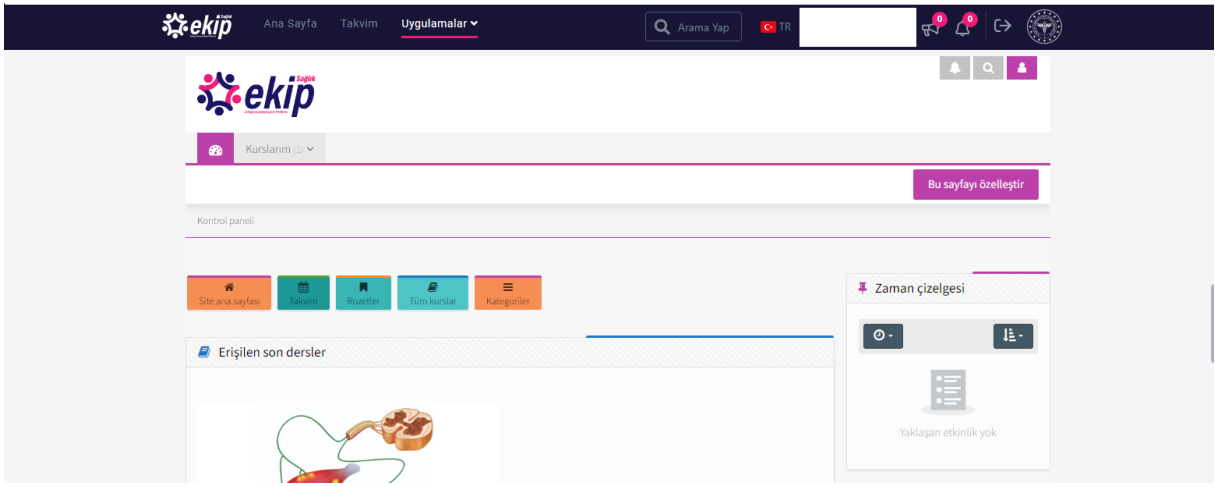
ekip Sağlık

Ana Sayfa Takvim Uygulamalar

Arama Yap TR 0 0

ekip Sağlık

Kurslarım (1)

Bu sayfayı özelleştir

Kontrol paneli

Site ana sayfası Takvim Rozetler Tüm kurslar Kategoriler

Erişilen son dersler

Zaman çizelgesi

Yaklaşan etkinlik yok